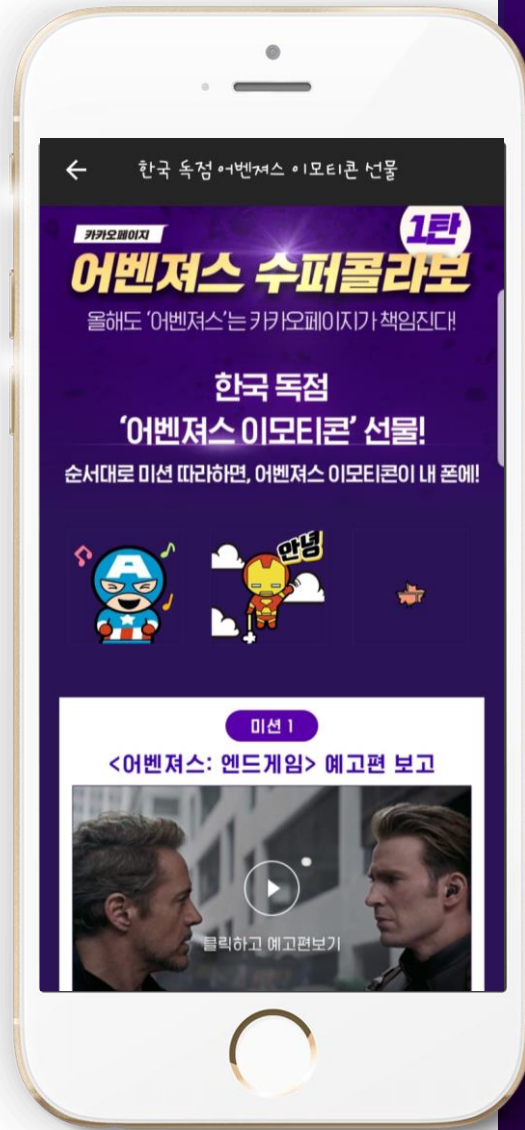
한국 독점 어벤져스 이모티콘 선물

카카오페이지
1탄
어벤져스 수퍼콜라보
올해도 '어벤져스'는 카카오페이지가 책임진다!

한국 독점
'어벤져스 이모티콘' 선물!
순서대로 미션 따라하면, 어벤져스 이모티콘이 내 폰에!

안녕

미션 1
<어벤져스: 엔드게임> 예고편 보고

클릭하고 예고편보기